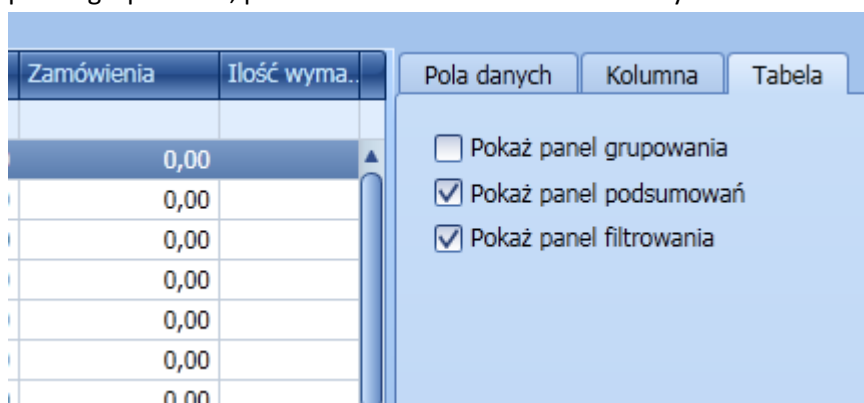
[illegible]

| Zamówienia | Ilość wyma... |
|---|---|
| | |
| 0,00 | |
| 0,00 | |
| 0,00 | |
| 0,00 | |
| 0,00 | |
| 0,00 | |
| 0,00 | |

Pola danych | Kolumna | Tabela

Pokaż panel grupowania
Pokaż panel podsumowań
Pokaż panel filtrowania